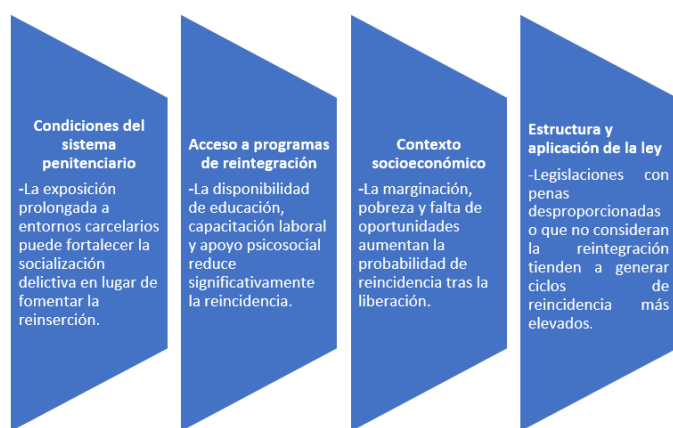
Condiciones del sistema penitenciario

-La exposición prolongada a entornos carcelarios puede fortalecer la socialización delictiva en lugar de fomentar la reinserción.

Acceso a programas de reintegración

-La disponibilidad de educación, capacitación laboral y apoyo psicosocial reduce significativamente la reincidencia.

Contexto socioeconómico

-La marginación, pobreza y falta de oportunidades aumentan la probabilidad de reincidencia tras la liberación.

Estructura y aplicación de la ley

-Legislaciones con penas desproporcionadas o que no consideran la reintegración tienden a generar ciclos de reincidencia más elevados.